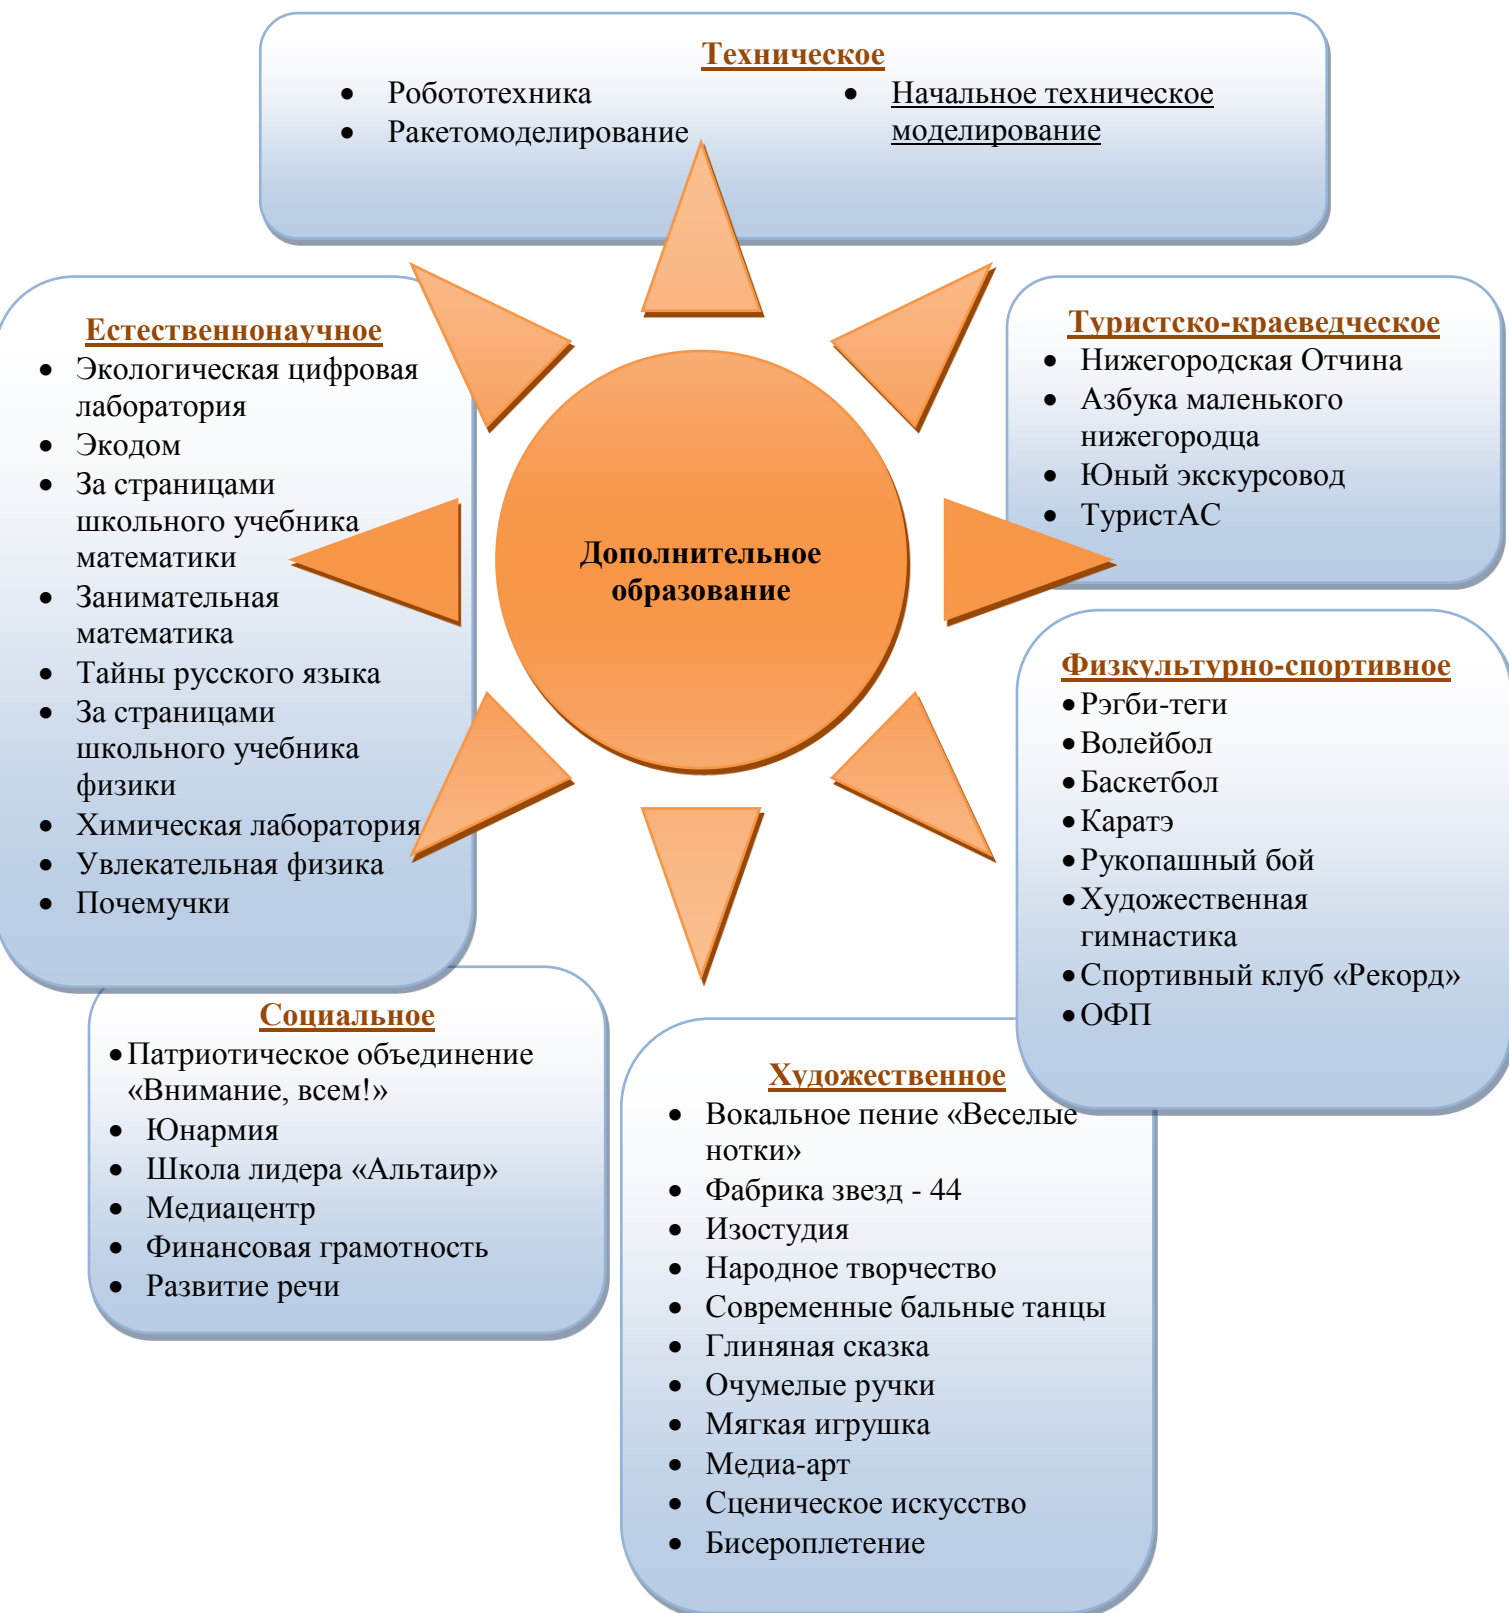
Техническое

- Робототехника
- Ракетомоделирование
- Начальное техническое моделирование

Естественнонаучное

- Экологическая цифровая лаборатория
- Экодом
- За страницами школьного учебника математики
- Занимательная математика
- Тайны русского языка
- За страницами школьного учебника физики
- Химическая лаборатория
- Увлекательная физика
- Почемучки

Дополнительное образование

Туристско-краеведческое

- Нижегородская Отчина
- Азбука маленького нижегородца
- Юный экскурсовод
- ТуристАС

Физкультурно-спортивное

- Рэгби-теги
- Волейбол
- Баскетбол
- Каратэ
- Рукопашный бой
- Художественная гимнастика
- Спортивный клуб «Рекорд»
- ОФП

Социальное

- Патриотическое объединение «Внимание, всем!»
- Юнармия
- Школа лидера «Альтаир»
- Медиацентр
- Финансовая грамотность
- Развитие речи

Художественное

- Вокальное пение «Веселые нотки»
- Фабрика звезд - 44
- Изостудия
- Народное творчество
- Современные бальные танцы
- Глиняная сказка
- Очумелые ручки
- Мягкая игрушка
- Медиа-арт
- Сценическое искусство
- Бисероплетение